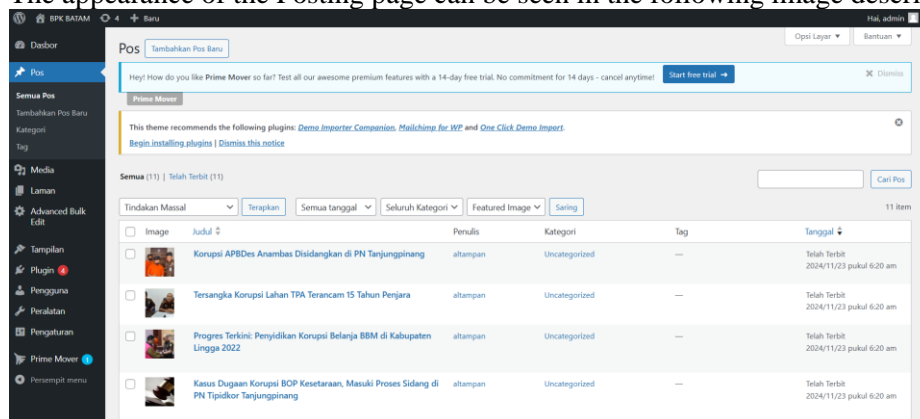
The appearance of the Posting page can be seen in the following image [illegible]

BPK BATAM 4 + Baru Hai, admin

Dasbor
Pos
Semua Pos
Tambahkan Pos Baru
Kategori
Tag
Media
Laman
Advanced Bulk Edit
Tampilan
Plugin 4
Pengguna
Peralatan
Pengaturan
Prime Mover 1
Persempit menu

Pos Tambahkan Pos Baru

Opsi Layar ▼ Bantuan ▼

Hey! How do you like Prime Mover so far? Test all our awesome premium features with a 14-day free trial. No commitment for 14 days - cancel anytime! Start free trial → Dismiss

Prime Mover

This theme recommends the following plugins: Demo Importer Companion, Mailchimp for WP and One Click Demo Import.
Begin installing plugins | Dismiss this notice

Semua (11) | Telah Terbit (11)

Cari Pos

Tindakan Massal Terapkan Semua tanggal Seluruh Kategori Featured Image Saring 11 item

| | Image | Judul | Penulis | Kategori | Tag | Tanggal |
|---|---|---|---|---|---|---|
| | | Korupsi APBDes Anambas Disidangkan di PN Tanjungpinang | altampan | Uncategorized | — | Telah Terbit 2024/11/23 pukul 6:20 am |
| | | Tersangka Korupsi Lahan TPA Terancam 15 Tahun Penjara | altampan | Uncategorized | — | Telah Terbit 2024/11/23 pukul 6:20 am |
| | | Progres Terkini: Penyidikan Korupsi Belanja BBM di Kabupaten Lingga 2022 | altampan | Uncategorized | — | Telah Terbit 2024/11/23 pukul 6:20 am |
| | | Kasus Dugaan Korupsi BOP Kesetaraan, Masuki Proses Sidang di PN Tipidkor Tanjungpinang | altampan | Uncategorized | — | Telah Terbit 2024/11/23 pukul 6:20 am |